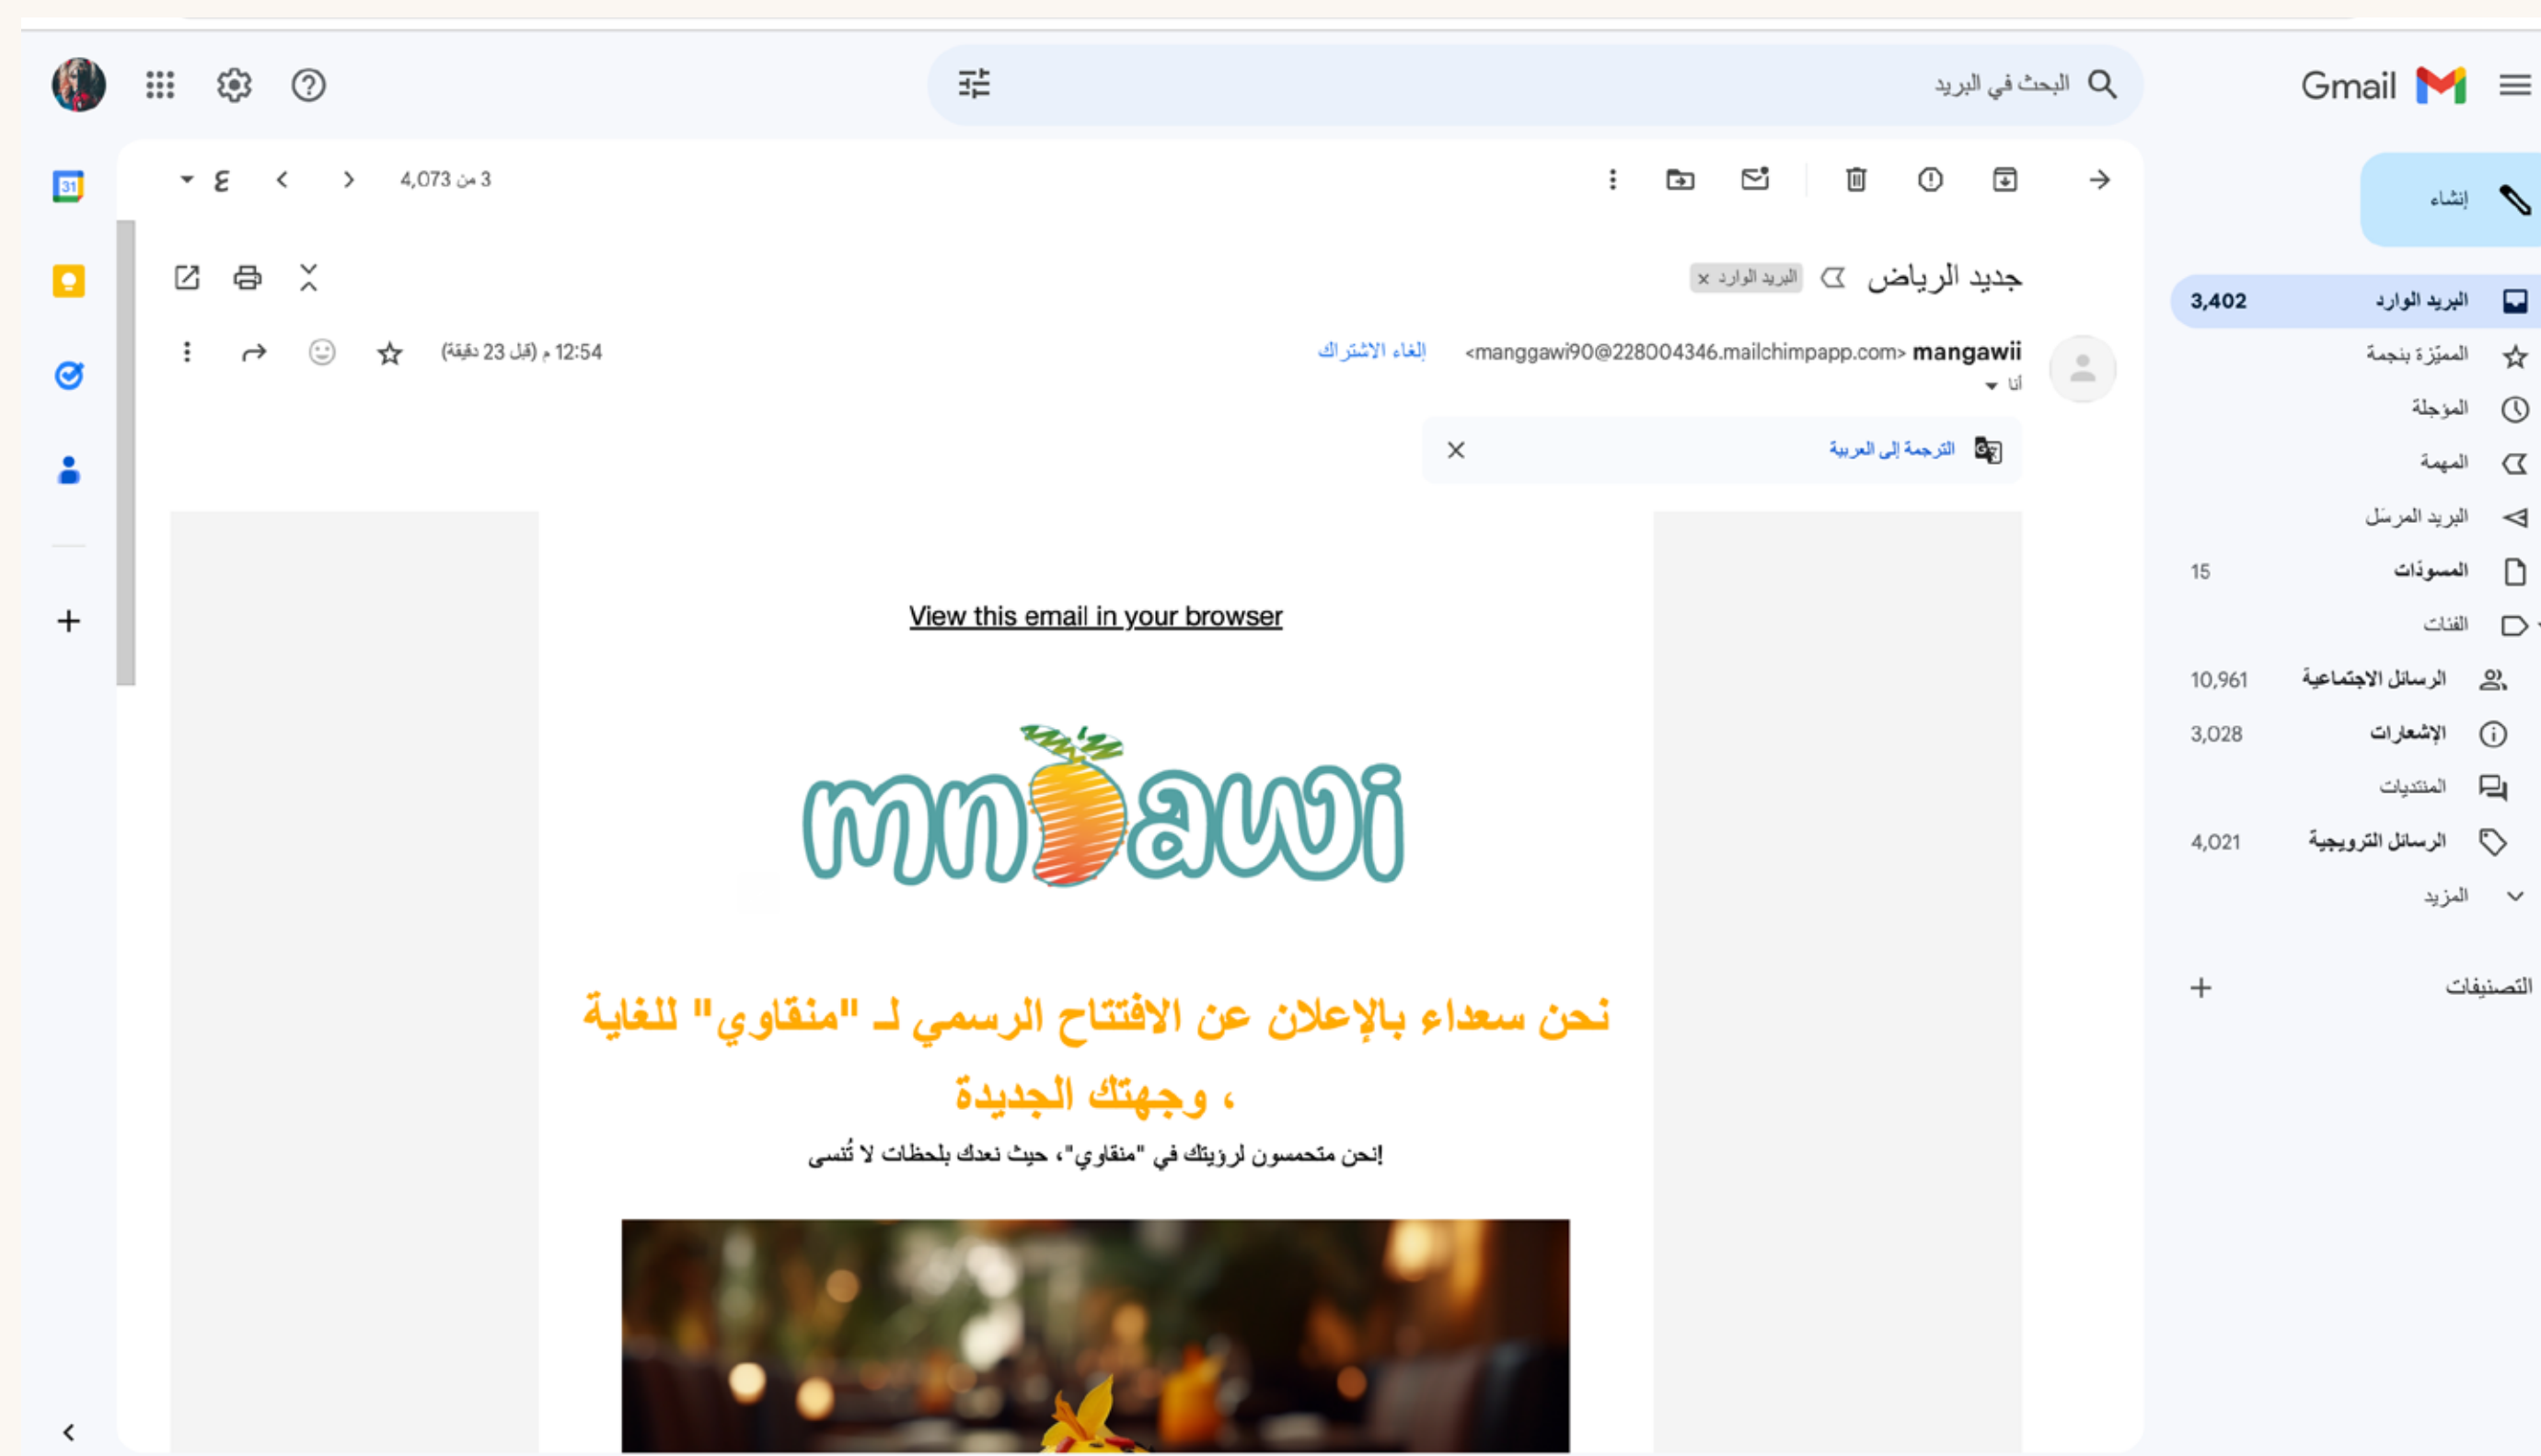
Gmail

البحث في البريد

إنشاء

البريد الوارد 3,402
المميّزة بنجمة
المؤجلة
المهمة
البريد المرسَل
المسودّات 15
الفئات
الرسائل الاجتماعية 10,961
الإشعارات 3,028
المنتديات
الرسائل الترويجية 4,021
المزيد

التصنيفات

3 من 4,073

جديد الرياض البريد الوارد ×

mangawii <manggawi90@228004346.mailchimpapp.com> إلغاء الاشتراك
أنا

12:54 م (قبل 23 دقيقة)

الترجمة إلى العربية

View this email in your browser

mngawi

نحن سعداء بالإعلان عن الافتتاح الرسمي لـ "منقاوي" للغاية ، وجهتك الجديدة

إنحن متحمسون لرؤيتك في "منقاوي"، حيث نعدك بلحظات لا تُنسى